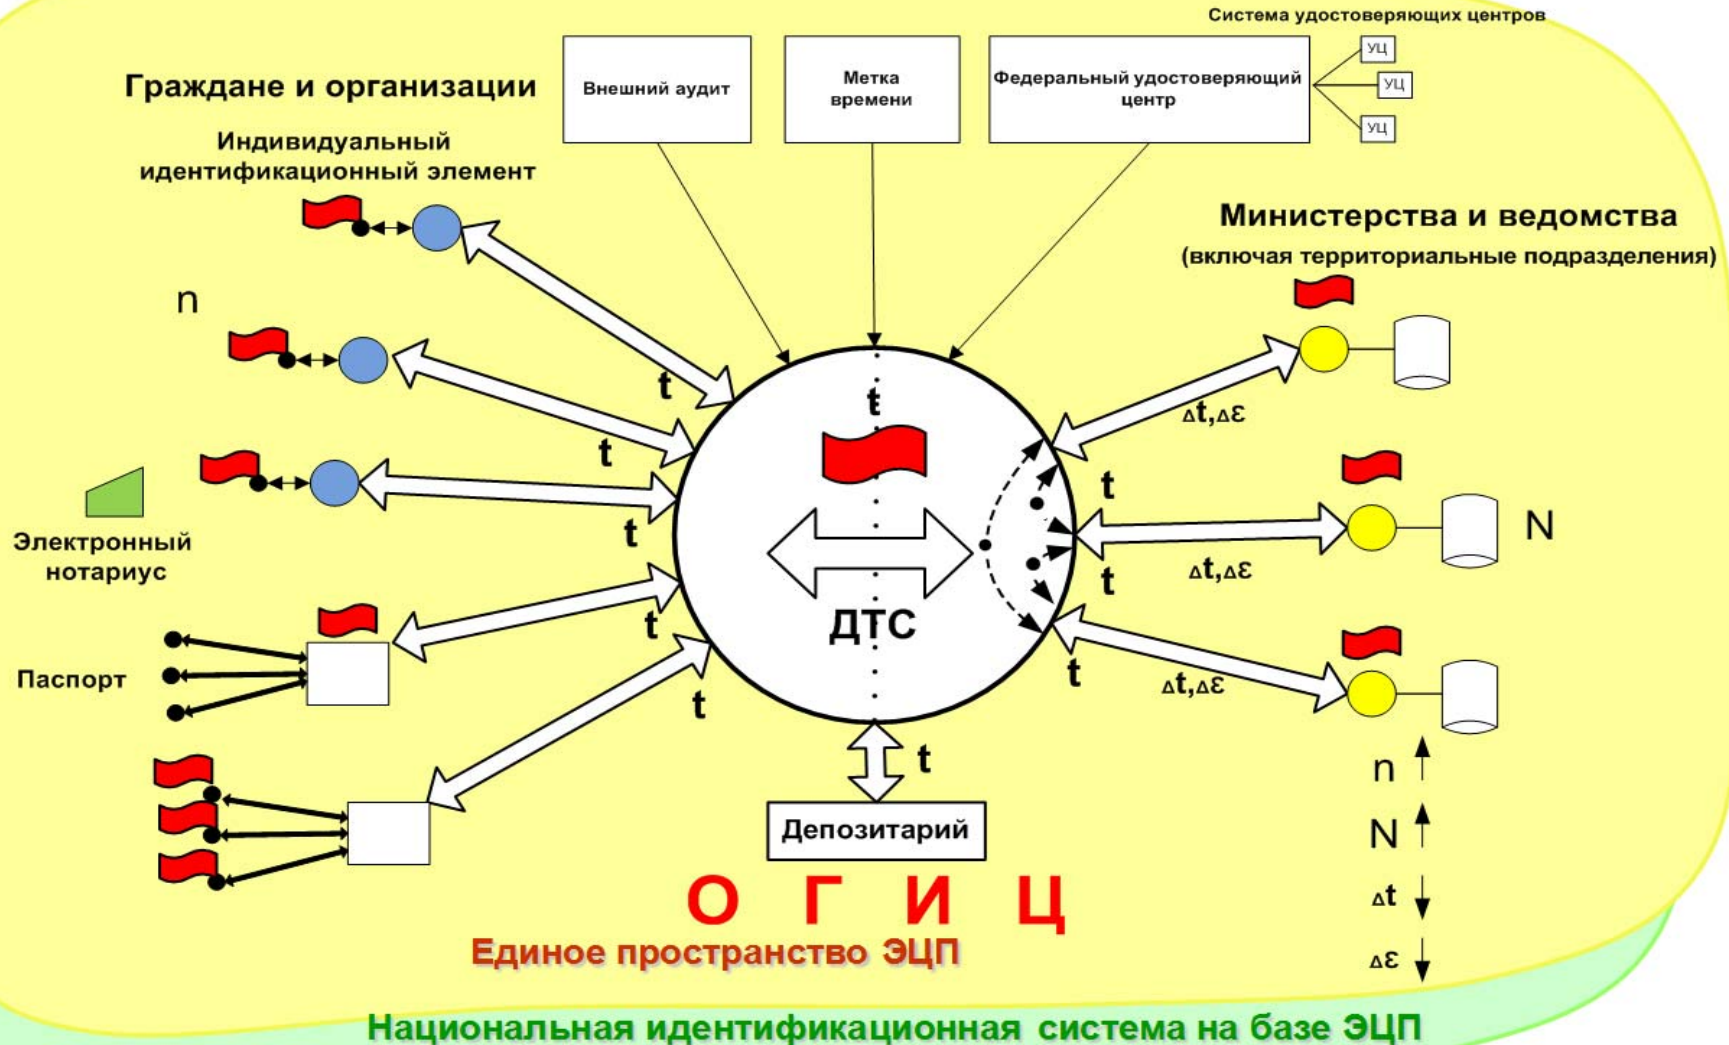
Система удостоверяющих центров

Граждане и организации

Внешний аудит

Метка времени

Федеральный удостоверяющий центр

УЦ

УЦ

УЦ

Индивидуальный идентификационный элемент

Министерства и ведомства

(включая территориальные подразделения)

n

t

t

t

t

$\Delta t, \Delta \varepsilon$

t

t

N

$\Delta t, \Delta \varepsilon$

t

Электронный нотариус

ДТС

t

Паспорт

t

t

$\Delta t, \Delta \varepsilon$

t

n

Депозитарий

N

$\Delta t$

О Г И Ц

Единое пространство ЭЦП

$\Delta \varepsilon$

Национальная идентификационная система на базе ЭЦП